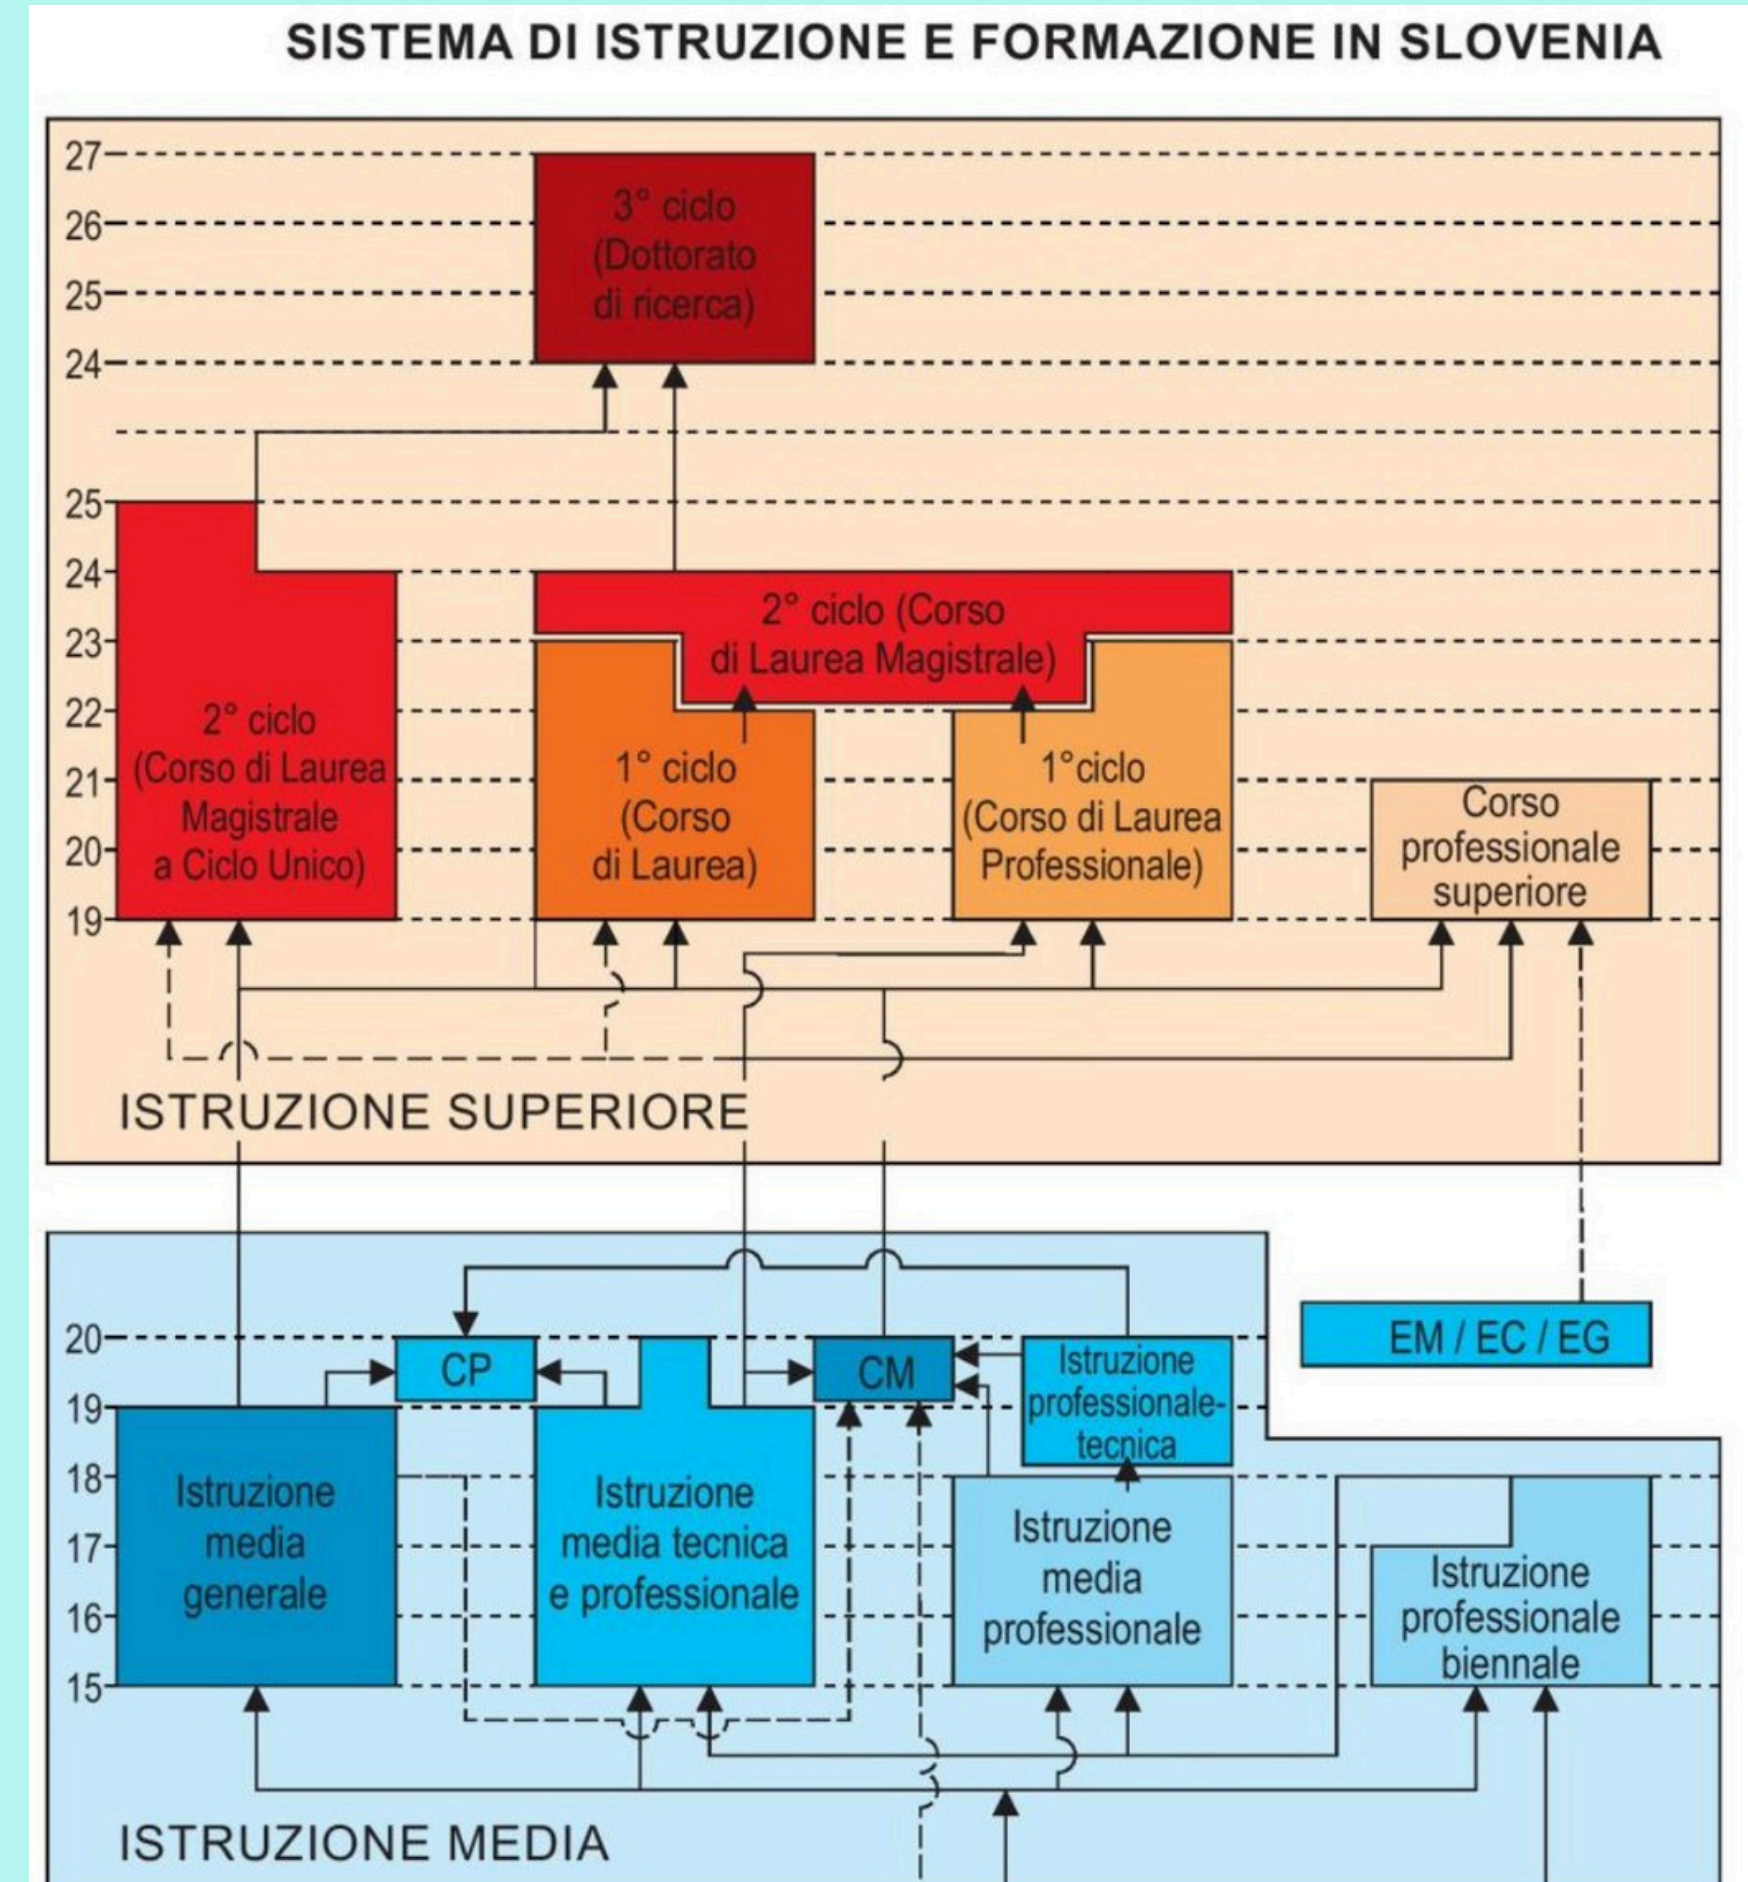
SISTEMA DI ISTRUZIONE E FORMAZIONE IN SLOVENIA

27
26
25
24

3° ciclo (Dottorato di ricerca)

25
24
23
22
21
20
19

2° ciclo (Corso di Laurea Magistrale a Ciclo Unico)

2° ciclo (Corso di Laurea Magistrale)

1° ciclo (Corso di Laurea)

1°ciclo (Corso di Laurea Professionale)

Corso professionale superiore

ISTRUZIONE SUPERIORE

20
19
18
17
16
15

CP

CM

Istruzione professionale-tecnica

EM / EC / EG

Istruzione media generale

Istruzione media tecnica e professionale

Istruzione media professionale

Istruzione professionale biennale

ISTRUZIONE MEDIA